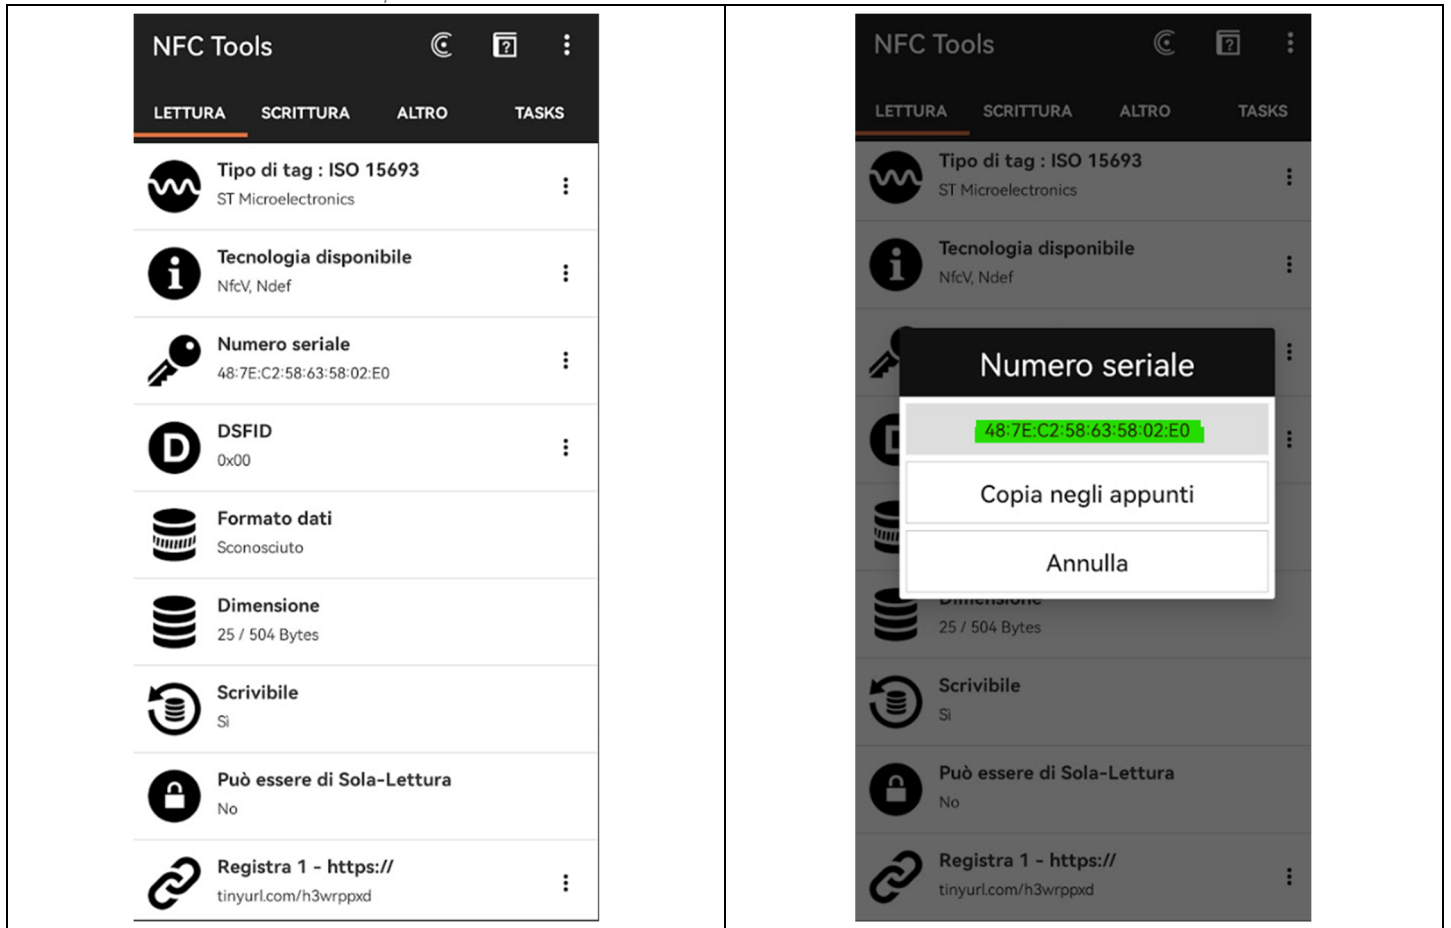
NFC Tools

LETTURA SCRITTURA ALTRO TASKS

Tipo di tag : ISO 15693
ST Microelectronics

Tecnologia disponibile
NfcV, Ndef

Numero seriale
48:7E:C2:58:63:58:02:E0

DSFID
0x00

Formato dati
Sconosciuto

Dimensione
25 / 504 Bytes

Scrivibile
Si

Può essere di Sola-Lettura
No

Registra 1 - https://
tinyurl.com/h3wrppxd

NFC Tools

LETTURA SCRITTURA ALTRO TASKS

Tipo di tag : ISO 15693
ST Microelectronics

Tecnologia disponibile
NfcV, Ndef

Numero seriale

48:7E:C2:58:63:58:02:E0

Copia negli appunti

Annulla

25 / 504 Bytes

Scrivibile
Si

Può essere di Sola-Lettura
No

Registra 1 - https://
tinyurl.com/h3wrppxd